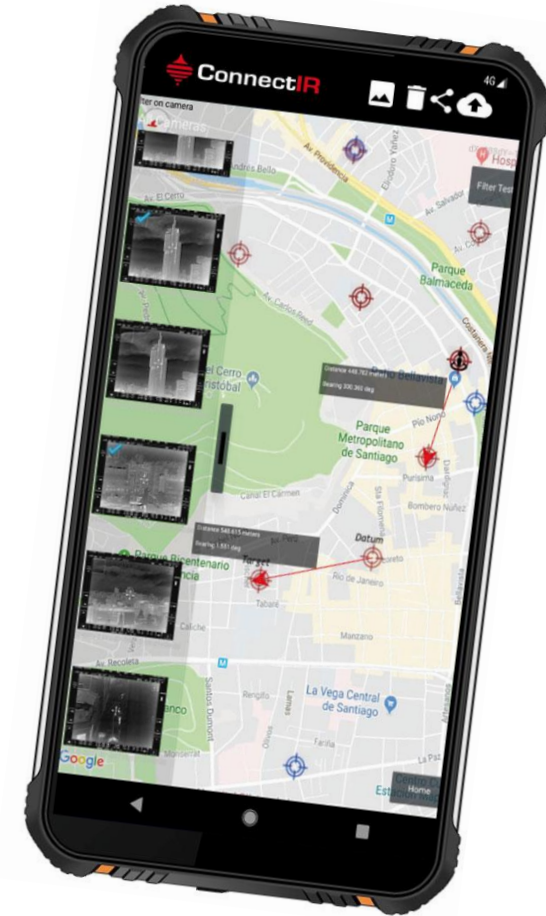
ConnectIR

4G

lter on camera

Cameras

Andres Bello

Av. Providencia

Eliodoro Yáñez

Hosp

Filter Test

Av. El Cerro

Av. Salvador

Parque Balmaceda

Av. Carlos Reed

el Cerro Cristobal

Distance 449.783 meters

Bearing 200.360 deg

Bellavista

Pio Nono

Parque Metropolitano de Santiago

Purísima

Dardignac

Bombero Núñez

Canal El Carmen

Distance 540.615 meters

Bearing 1.031 deg

Datum

Target

Parque Bicentenario

Río de Janeiro

Taboni

Caliche

Manzano

Av. Recoleta

Santos Dumont

Rengifo

Lastra

La Vega Central de Santiago

Olivos

Fariña

La Paz

Google

Home